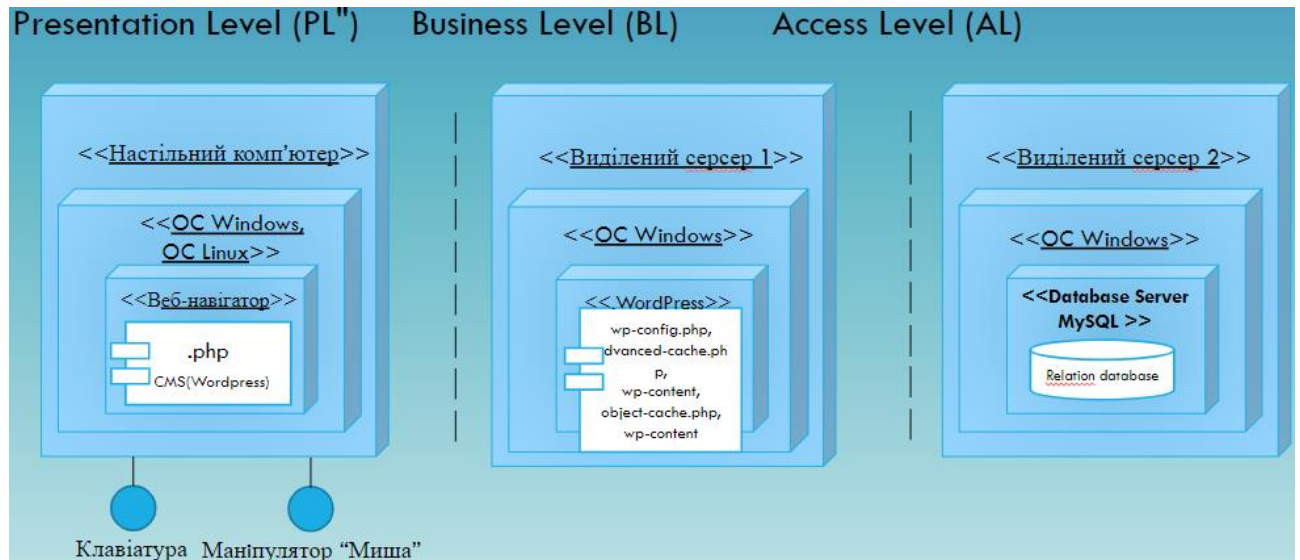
Presentation Level (PL") Business Level (BL) Access Level (AL)

<<Настільний комп'ютер>>

<<OC Windows, OC Linux>>

<<Веб-навігатор>>

.php

CMS(Wordpress)

<<Виділений серсер 1>>

<<OC Windows>>

<<.WordPress>>

wp-config.php, dvanced-cache.ph p, wp-content, object-cache.php, wp-content

<<Виділений серсер 2>>

<<OC Windows>>

<<Database Server MySQL >>

Relation database

Клавіатура Маніпулятор "Миша"